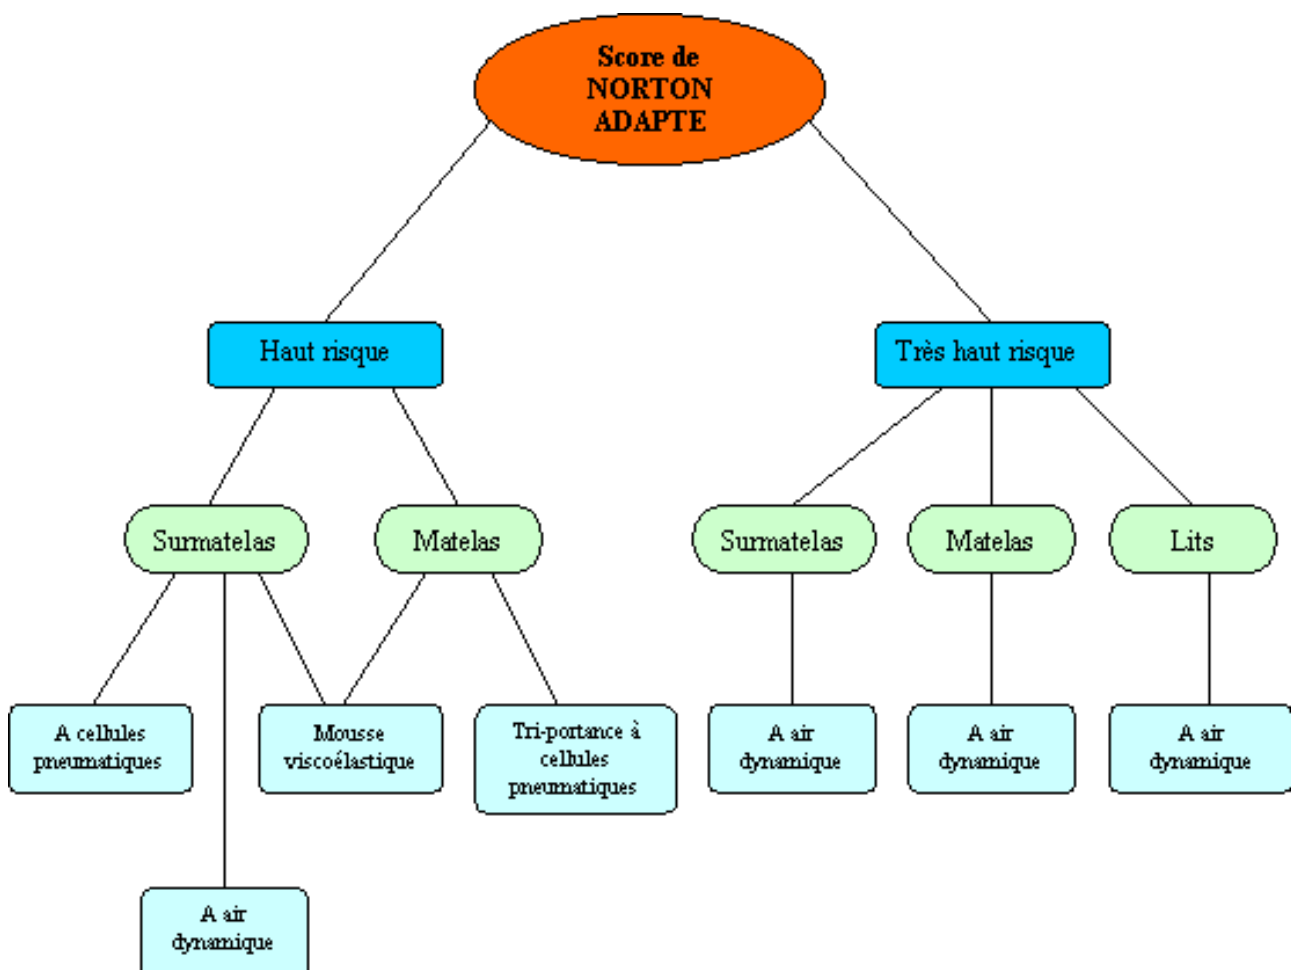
Score de NORTON ADAPTE

Haut risque

Très haut risque

Surmatelas

Matelas

Surmatelas

Matelas

Lits

A cellules pneumatiques

Mousse viscoélastique

Tri-portance à cellules pneumatiques

A air dynamique

A air dynamique

A air dynamique

A air dynamique